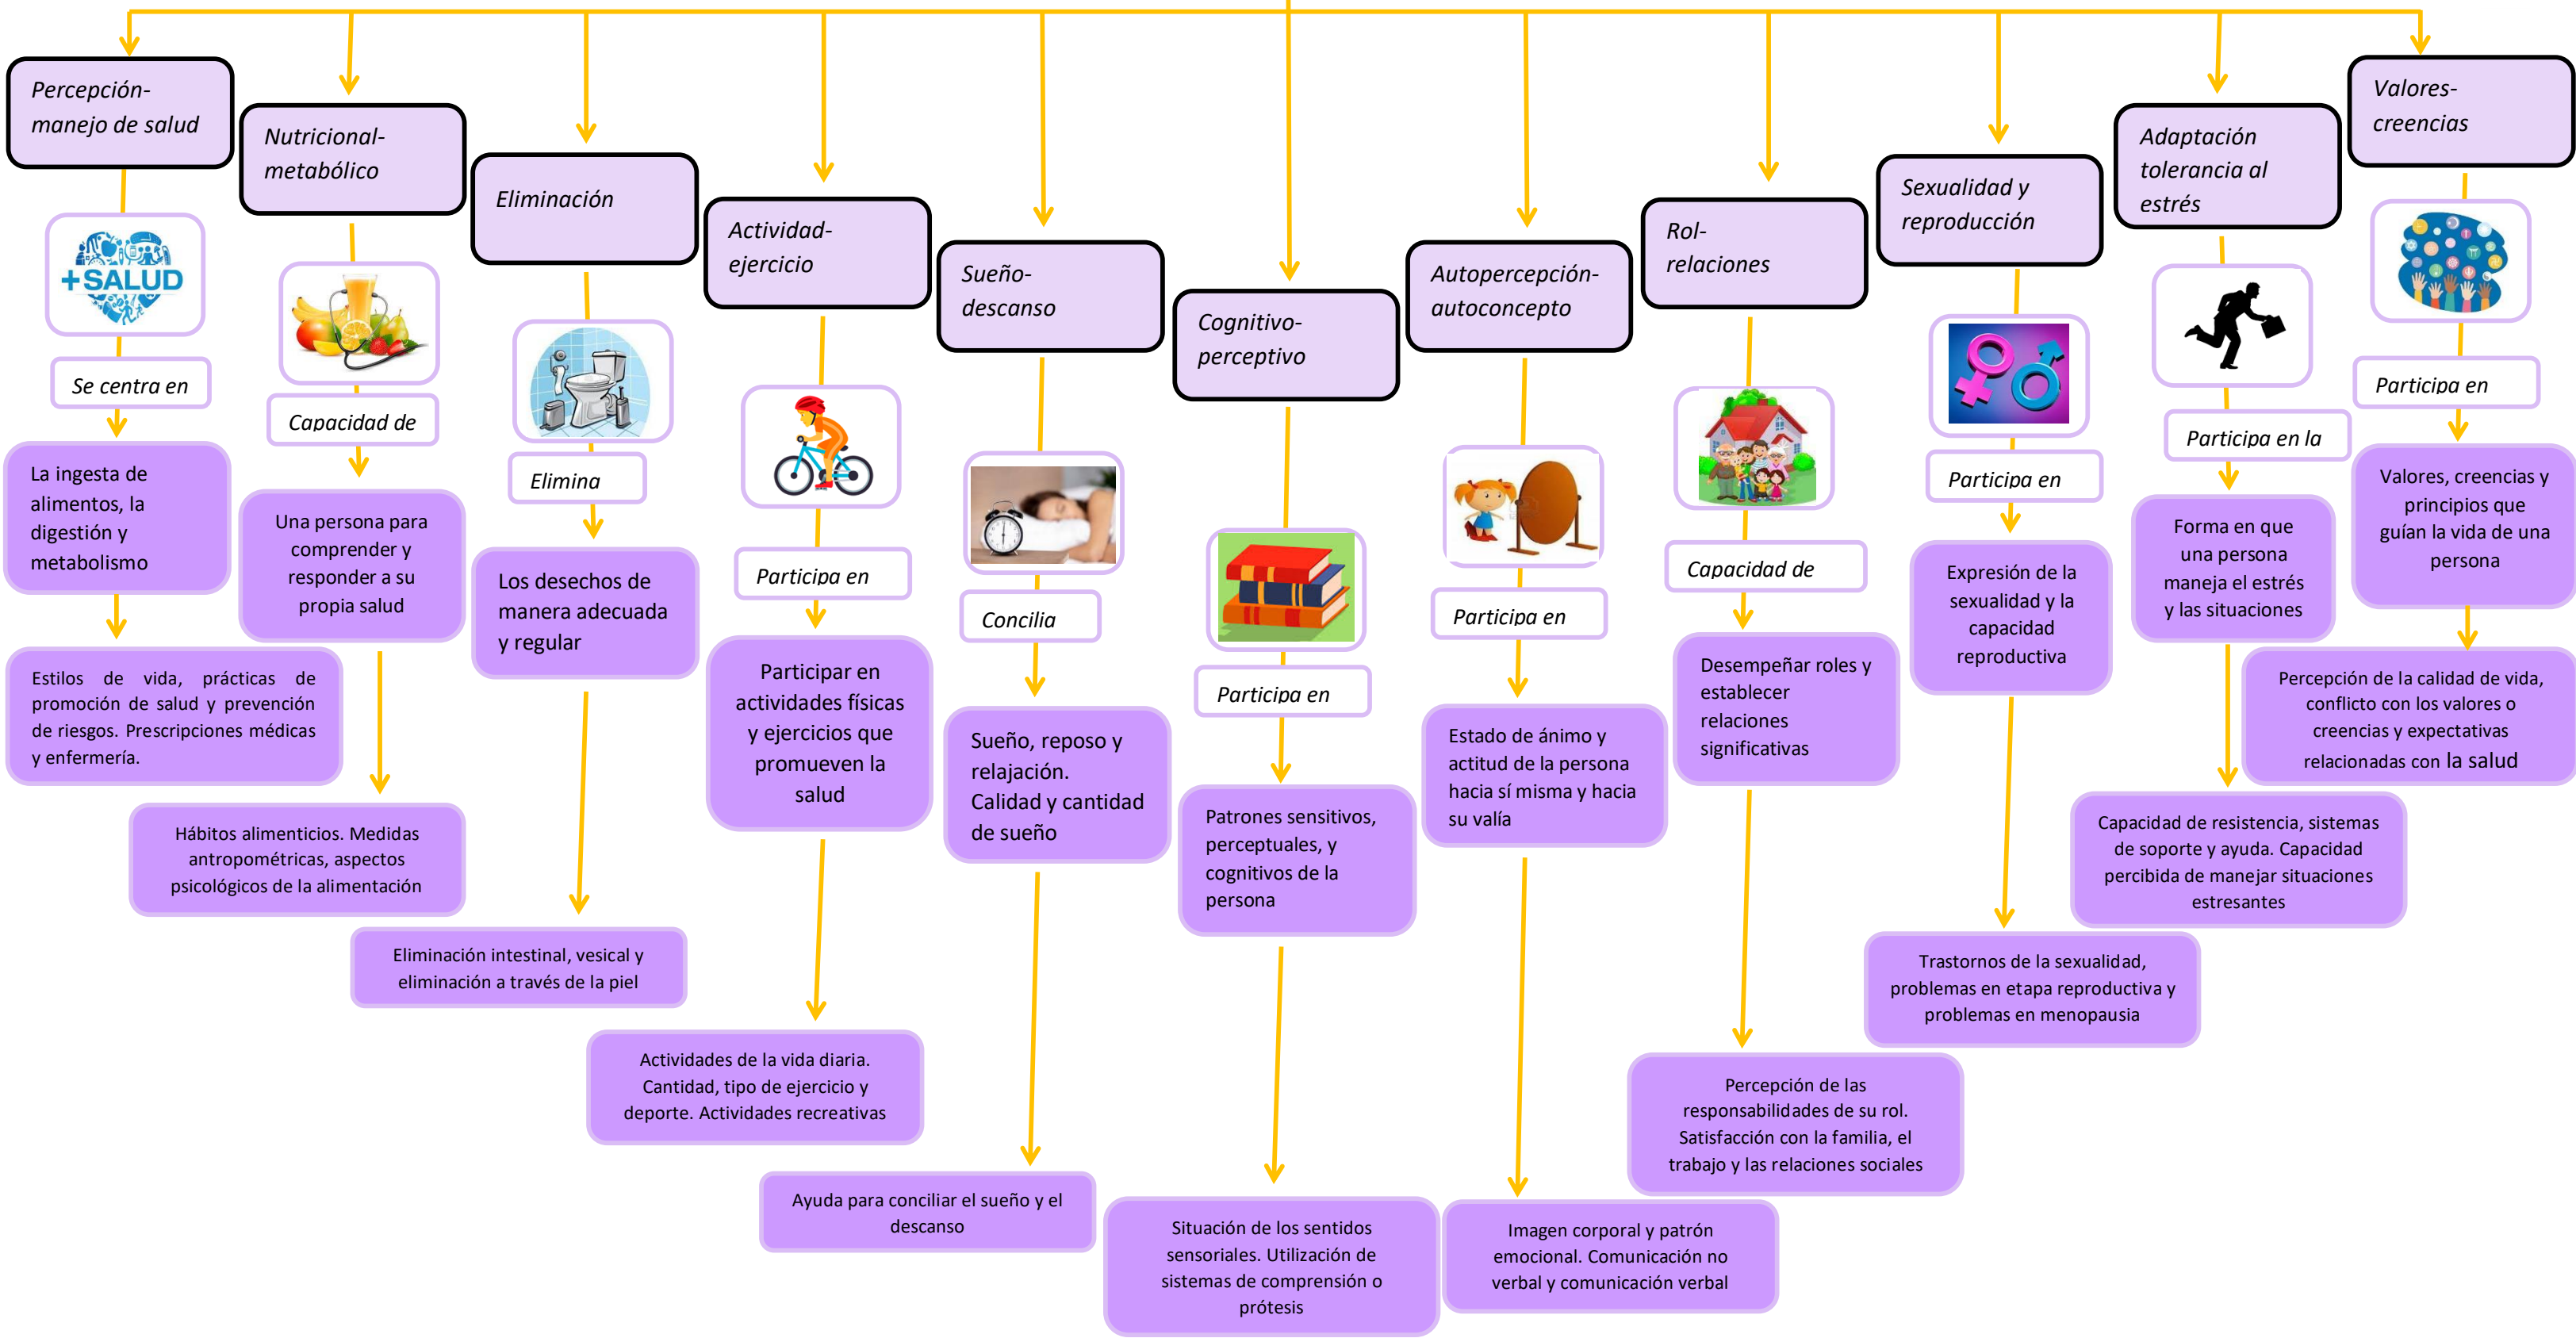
Percepción-manejo de salud

+SALUD

Se centra en

La ingesta de alimentos, la digestión y metabolismo

Estilos de vida, prácticas de promoción de salud y prevención de riesgos. Prescripciones médicas y enfermería.

Nutricional-metabólico

Capacidad de

Una persona para comprender y responder a su propia salud

Hábitos alimenticios. Medidas antropométricas, aspectos psicológicos de la alimentación

Eliminación

Elimina

Los desechos de manera adecuada y regular

Eliminación intestinal, vesical y eliminación a través de la piel

Actividad-ejercicio

Participa en

Participar en actividades físicas y ejercicios que promueven la salud

Actividades de la vida diaria. Cantidad, tipo de ejercicio y deporte. Actividades recreativas

Sueño-descanso

Concilia

Sueño, reposo y relajación. Calidad y cantidad de sueño

Ayuda para conciliar el sueño y el descanso

Cognitivo-perceptivo

Participa en

Patrones sensitivos, perceptuales, y cognitivos de la persona

Situación de los sentidos sensoriales. Utilización de sistemas de comprensión o prótesis

Autopercepción-autoconcepto

Participa en

Estado de ánimo y actitud de la persona hacia sí misma y hacia su valía

Imagen corporal y patrón emocional. Comunicación no verbal y comunicación verbal

Rol-relaciones

Capacidad de

Desempeñar roles y establecer relaciones significativas

Percepción de las responsabilidades de su rol. Satisfacción con la familia, el trabajo y las relaciones sociales

Sexualidad y reproducción

Participa en

Expresión de la sexualidad y la capacidad reproductiva

Trastornos de la sexualidad, problemas en etapa reproductiva y problemas en menopausia

Adaptación tolerancia al estrés

Participa en la

Forma en que una persona maneja el estrés y las situaciones

Capacidad de resistencia, sistemas de soporte y ayuda. Capacidad percibida de manejar situaciones estresantes

Valores-creencias

Participa en

Valores, creencias y principios que guían la vida de una persona

Percepción de la calidad de vida, conflicto con los valores o creencias y expectativas relacionadas con la salud